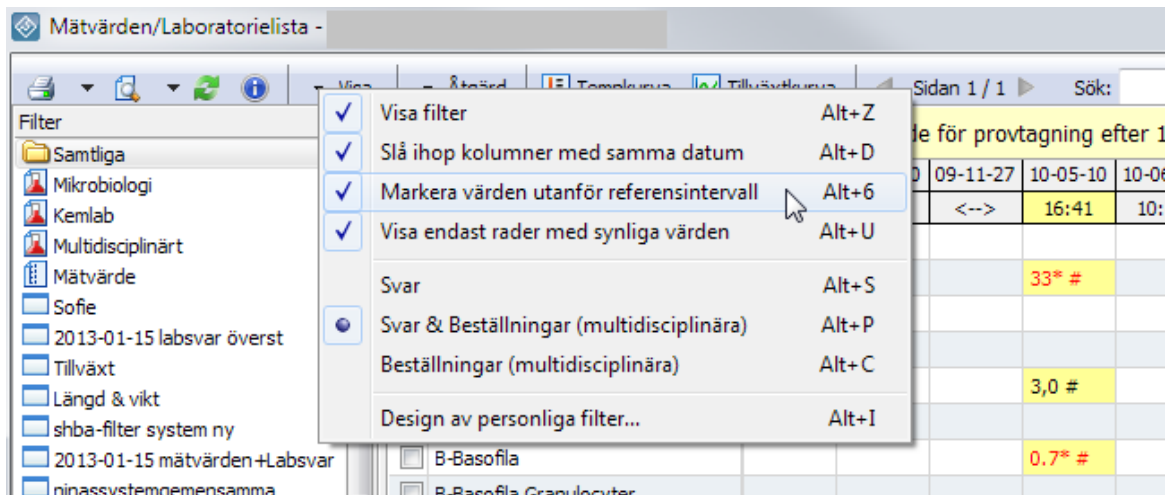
Mätvärden/Laboratorielista -

Visa
Åtgärd
Tempkurva
Tillväxtkurva
Sidan 1 / 1
Sök:

Filter
Samtliga
Mikrobiologi
Kemlab
Multidisciplinärt
Mätvärde
Sofie
2013-01-15 labsvar överst
Tillväxt
Längd & vikt
shba-filter system ny
2013-01-15 mätvärden+Labsvar
pipassystemgemensamma

| Visa filter | Alt+Z |
|---|---|
| Slå ihop kolumner med samma datum | Alt+D |
| Markera värden utanför referensintervall | Alt+6 |
| Visa endast rader med synliga värden | Alt+U |
| Svar | Alt+S |
| Svar & Beställningar (multidisciplinära) | Alt+P |
| Beställningar (multidisciplinära) | Alt+C |
| Design av personliga filter... | Alt+I |

de för provtagning efter 1

| 0 | 09-11-27 | 10-05-10 | 10-06 |
|---|---|---|---|
| | <--> | 16:41 | 10: |
| | | 33* # | |
| | | 3,0 # | |
| B-Basofila | | 0.7* # | |
| B-Basofila Granulocyter | | | |